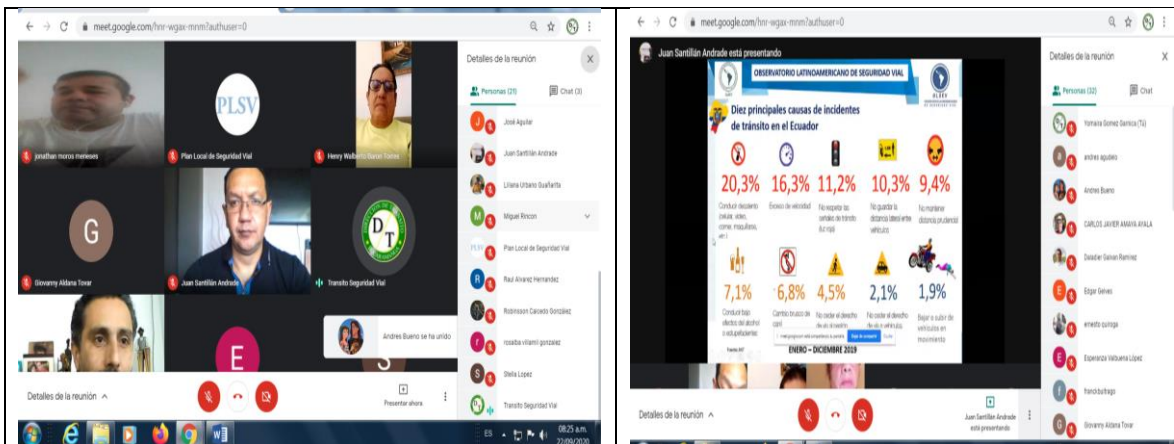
meet.google.com/hnr-wgax-mnm?authuser=0

PLSV

jonathan moros meneses

Plan Local de Seguridad Vial

Henry Walberto Duran Torres

G

Giovanny Aldana Tovar

Juan Santillán Andrade

DT

Transito Seguridad Vial

E

Andres Bueno se ha unido

Detalles de la reunión

Presentar ahora

Detalles de la reunión

Personas (21)

Chat (3)

José Aguilar

Juan Santillán Andrade

Liliana Urbano Guañarita

Miguel Rincon

Plan Local de Seguridad Vial

Raul Alvarez Hernandez

Robinson Caicedo González

rosalba villamil gonzalez

Stella Lopez

Transito Seguridad Vial

08:25 a.m.
22/09/2020

meet.google.com/hnr-wgax-mnm?authuser=0

Juan Santillán Andrade está presentando

OBSERVATORIO LATINOAMERICANO DE SEGURIDAD VIAL

Diez principales causas de incidentes de tránsito en el Ecuador

20,3%
Conducir desatento (celular, video, comer, maquillarse, etc.)

16,3%
Exceso de velocidad

11,2%
No respetar las señales de tránsito (luz roja)

10,3%
No guardar la distancia lateral entre vehículos

9,4%
No mantener distancia prudencial

7,1%
Conducir bajo efectos del alcohol o estupefacientes

6,8%
Cambio brusco de carril

4,5%
No ceder el derecho de vía al peatón

2,1%
No ceder el derecho de vía a vehículos

1,9%
Bajar o subir de vehículos en movimiento

ENERO – DICIEMBRE 2019

Dejar de compartir

Ocultar

Detalles de la reunión

Personas (32)

Chat

Yomaira Gomez Garnica (Tú)

andres agudelo

Andres Bueno

CARLOS JAVIER AMAYA AYALA

Deisdier Galvan Ramirez

Edgar Gelves

ernesto quiroga

Esperanza Valbuena López

franck burbago

Giovanny Aldana Tovar

Detalles de la reunión

Juan Santillán Andrade está presentando